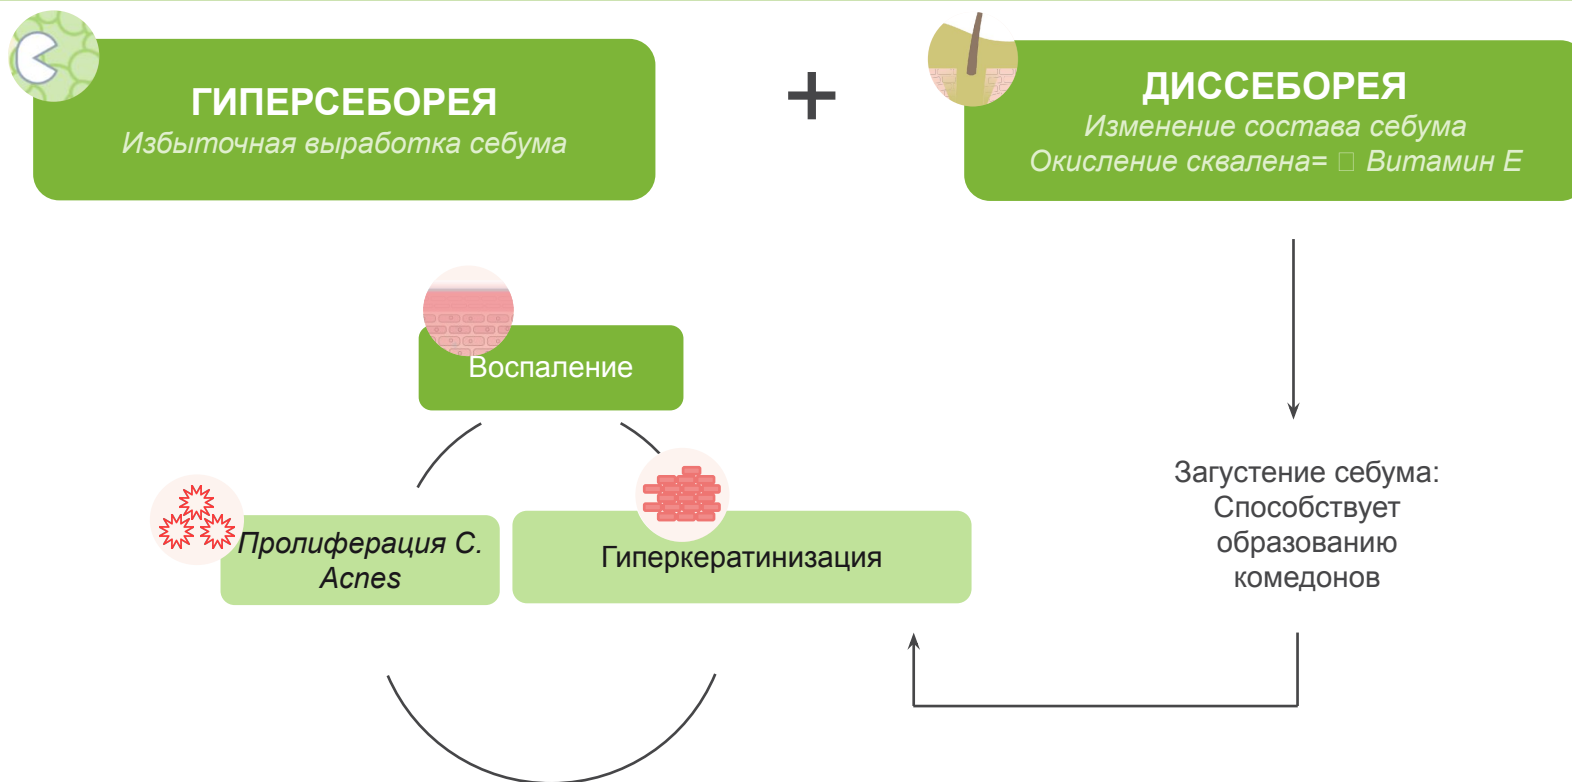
ГИПЕРСЕБОРЕЯ
Избыточная выработка себума

+

ДИССЕБОРЕЯ
Изменение состава себума
Окисление сквалена= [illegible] Витамин Е

Воспаление

Пролиферация C. Acnes

Гиперкератинизация

Загустение себума:
Способствует
образованию
комедонов